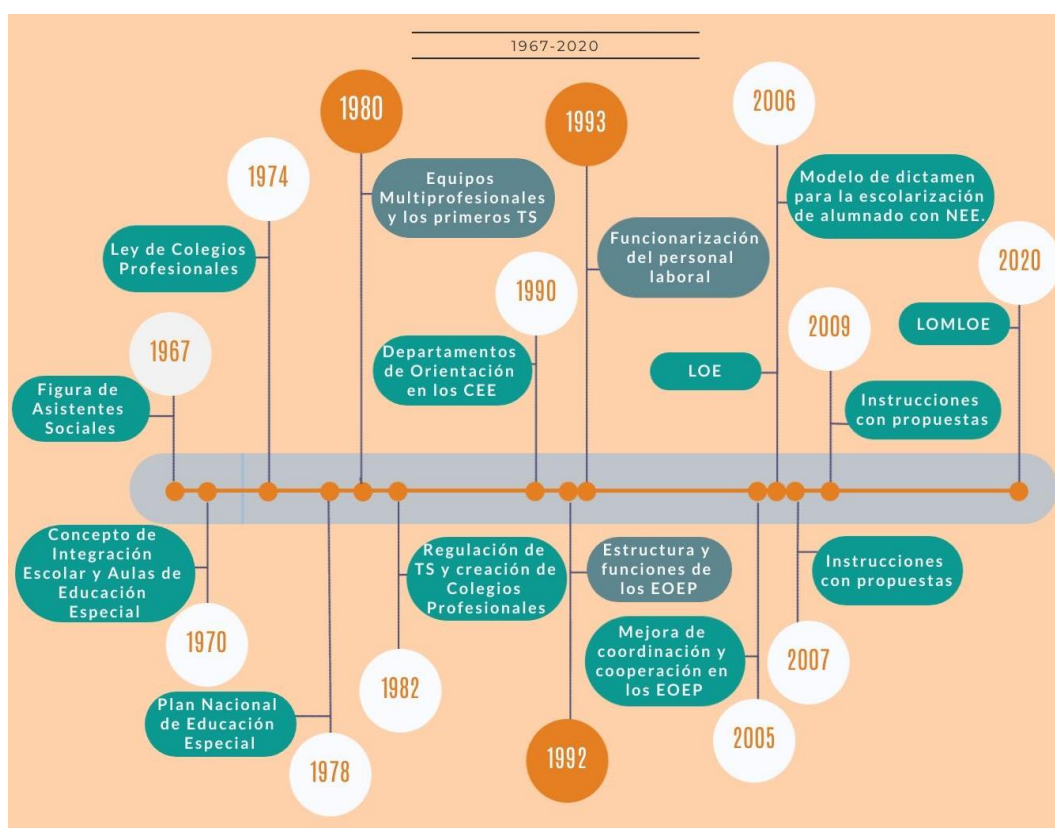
1967-2020

1980

1993

2006

1974

Equipos Multiprofesionales y los primeros TS

Modelo de dictamen para la escolarización de alumnado con NEE.

Ley de Colegios Profesionales

Funcionarización del personal laboral

2020

1990

1967

2009

LOMLOE

Departamentos de Orientación en los CEE

LOE

Figura de Asistentes Sociales

Instrucciones con propuestas

Concepto de Integración Escolar y Aulas de Educación Especial

Regulación de TS y creación de Colegios Profesionales

Estructura y funciones de los EOEP

Instrucciones con propuestas

1970

Mejora de coordinación y cooperación en los EOEP

2007

1982

Plan Nacional de Educación Especial

2005

1978

1992